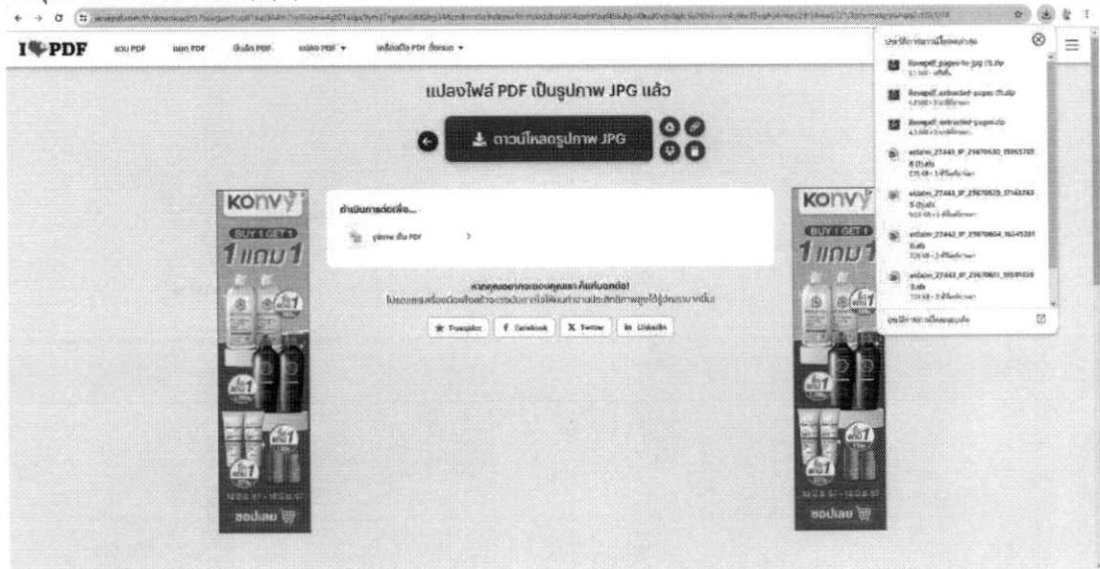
I❤PDF รวม PDF แยก PDF บีบอัด PDF แปลง PDF ▾ เครื่องมือ PDF ทั้งหมด ▾

แปลงไฟล์ PDF เป็นรูปภาพ JPG แล้ว

ดาวน์โหลดรูปภาพ JPG

ดำเนินการต่อเพื่อ...

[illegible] PDF

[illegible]

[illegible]

★ Trustpilot f Facebook X Twitter in LinkedIn

KONVY BUY 1 GET 1 1 แถม 1 ช้อปเลย

KONVY BUY 1 GET 1 1 แถม 1 ช้อปเลย

ประวัติการดาวน์โหลดล่าสุด

ilovepdf_pages-to-jpg (1).zip

ilovepdf_extracted-pages (1).zip

ilovepdf_extracted-pages.zip

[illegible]_27443_IP_25670530_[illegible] (1).xls

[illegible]_27443_IP_25670529_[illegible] (1).xls

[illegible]_27442_IP_25670604_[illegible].xls

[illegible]_27442_IP_25670601_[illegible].xls

ประวัติการดาวน์โหลดทั้งหมด